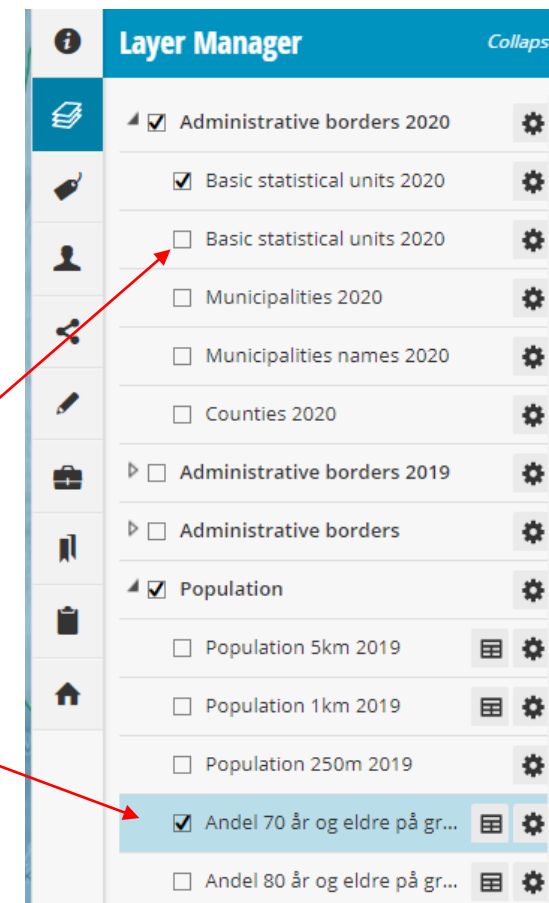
Layer Manager

Collaps

Administrative borders 2020

Basic statistical units 2020

Basic statistical units 2020

Municipalities 2020

Municipalities names 2020

Counties 2020

Administrative borders 2019

Administrative borders

Population

Population 5km 2019

Population 1km 2019

Population 250m 2019

Andel 70 år og eldre på gr...

Andel 80 år og eldre på gr...